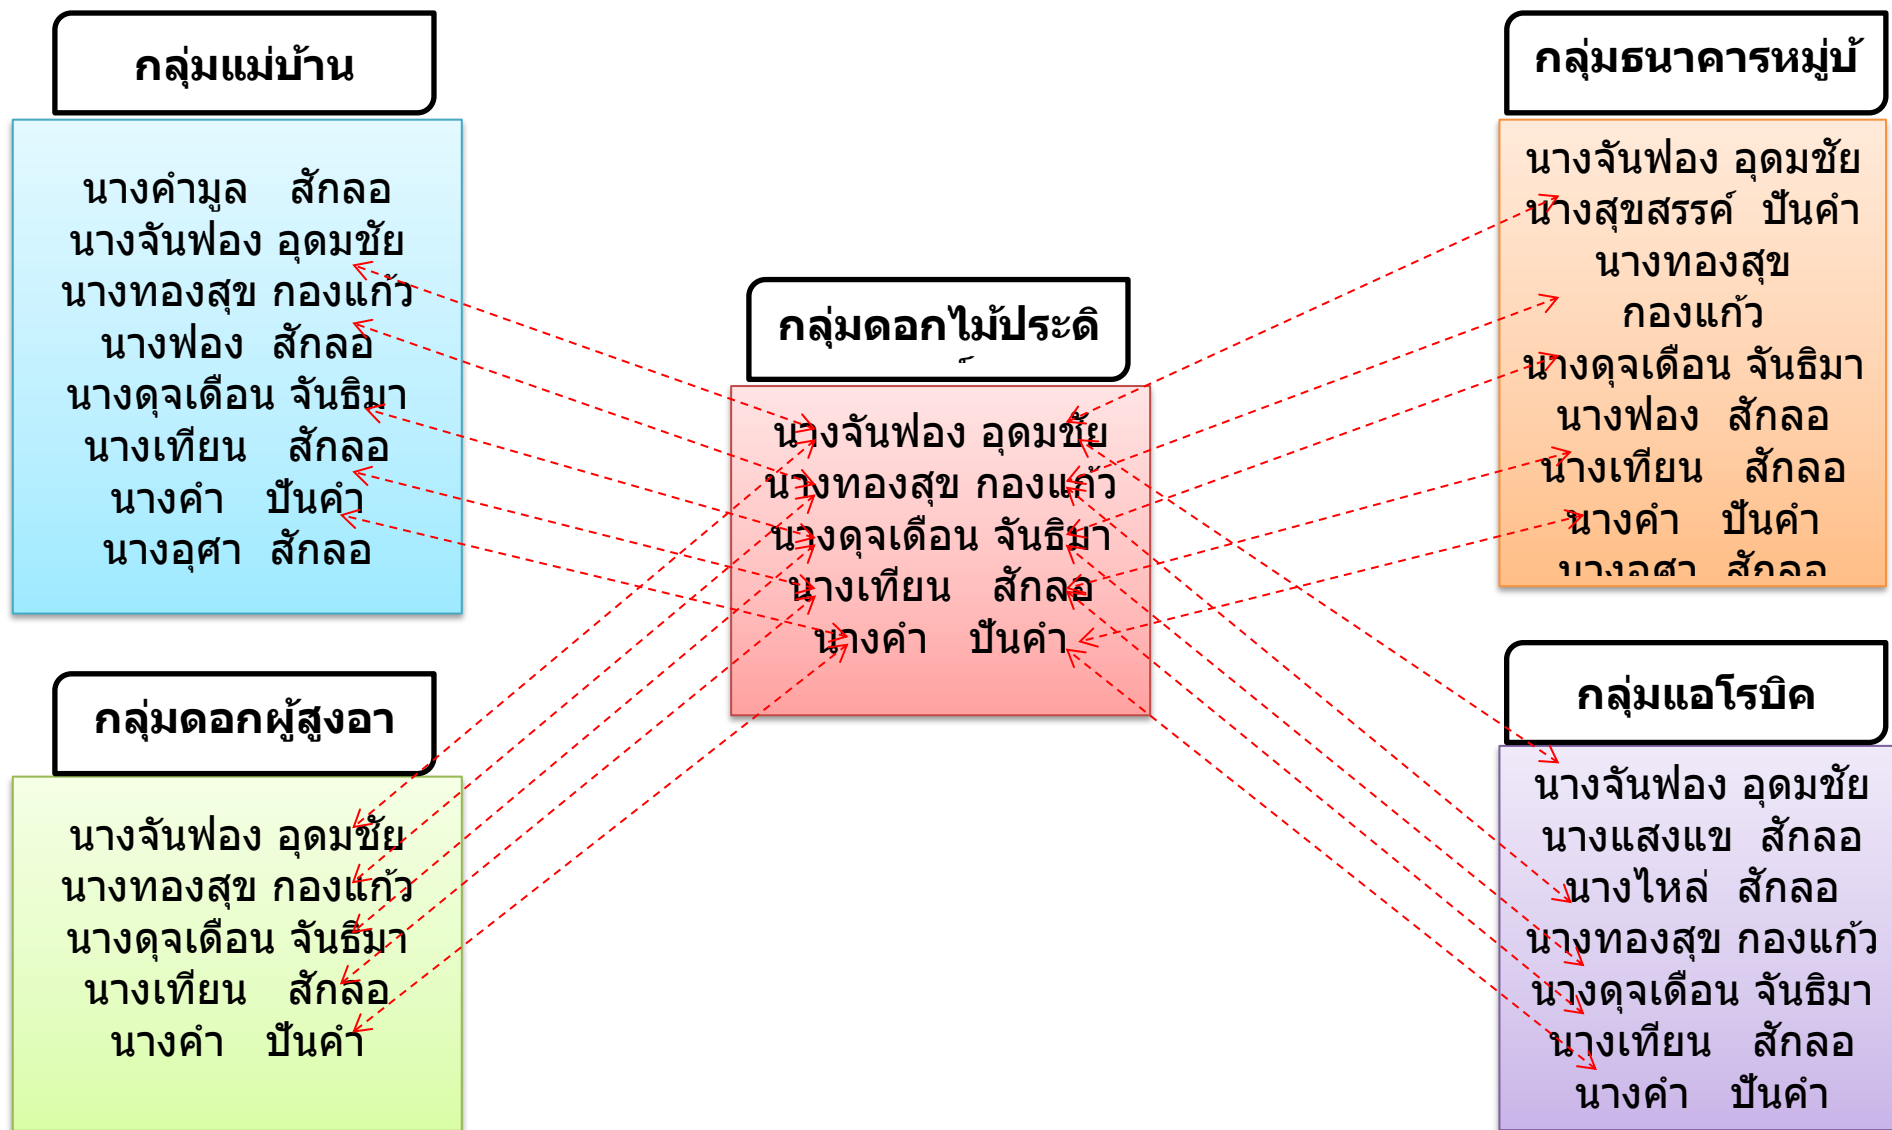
กลุ่มแม่บ้าน

นางคำมูล สักลอ
นางจันฟอง อุดมชัย
นางทองสุข กองแก้ว
นางฟอง สักลอ
นางดุจเดือน จันธิมา
นางเทียน สักลอ
นางคำ ปันคำ
นางอุศา สักลอ

กลุ่มธนาคารหมู่บ้

นางจันฟอง อุดมชัย
นางสุขสรรค์ ปันคำ
นางทองสุข กองแก้ว
นางดุจเดือน จันธิมา
นางฟอง สักลอ
นางเทียน สักลอ
นางคำ ปันคำ
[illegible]

กลุ่มดอกไม้ประดิ

นางจันฟอง อุดมชัย
นางทองสุข กองแก้ว
นางดุจเดือน จันธิมา
นางเทียน สักลอ
นางคำ ปันคำ

กลุ่มดอกผู้สูงอา

นางจันฟอง อุดมชัย
นางทองสุข กองแก้ว
นางดุจเดือน จันธิมา
นางเทียน สักลอ
นางคำ ปันคำ

กลุ่มแอโรบิค

นางจันฟอง อุดมชัย
นางแสงแข สักลอ
นางไหล่ สักลอ
นางทองสุข กองแก้ว
นางดุจเดือน จันธิมา
นางเทียน สักลอ
นางคำ ปันคำ